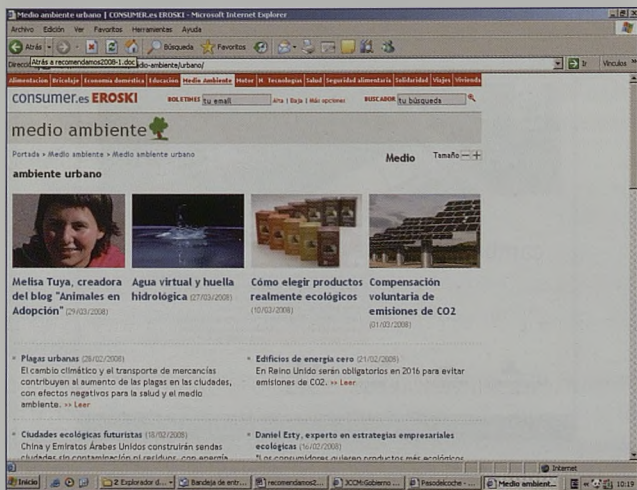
Medio ambiente urbano | CONSUMER.es EROSKI - Microsoft Internet Explorer

Archivo Edición Ver Favoritos Herramientas Ayuda

Atrás Búsqueda Favoritos

Direcci Atrás a recomendamos2008-1.doc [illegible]edio-ambiente/urbano/ Ir Vínculos

Alimentación Bricolaje Economía doméstica Educación Medio Ambiente Motor N Tecnologías Salud Seguridad alimentaria Solidaridad Viajes Vivienda

consumer.es EROSKI BOLETINES tu email Alta | Baja | Más opciones BUSCADOR tu búsqueda

medio ambiente

Portada » Medio ambiente » Medio ambiente urbano

Medio Tamaño — +

ambiente urbano

Melisa Tuya, creadora del blog "Animales en Adopción" (29/03/2008)

Agua virtual y huella hidrológica (27/03/2008)

Cómo elegir productos realmente ecológicos (10/03/2008)

Compensación voluntaria de emisiones de CO2 (01/03/2008)

Plagas urbanas (28/02/2008)
El cambio climático y el transporte de mercancías contribuyen al aumento de las plagas en las ciudades, con efectos negativos para la salud y el medio ambiente. >> Leer

Edificios de energía cero (21/02/2008)
En Reino Unido serán obligatorios en 2016 para evitar emisiones de CO2. >> Leer

Ciudades ecológicas futuristas (18/02/2008)
China y Emiratos Árabes Unidos construirán sendas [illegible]

Daniel Esty, experto en estrategias empresariales ecológicas (16/02/2008)
"Los consumidores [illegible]

Internet

Inicio 2 Explorador d... Bandeja de entr... recomendamos2... XCMrGobierno ... Pesodelcoche - ... Medio ambient... 10:19